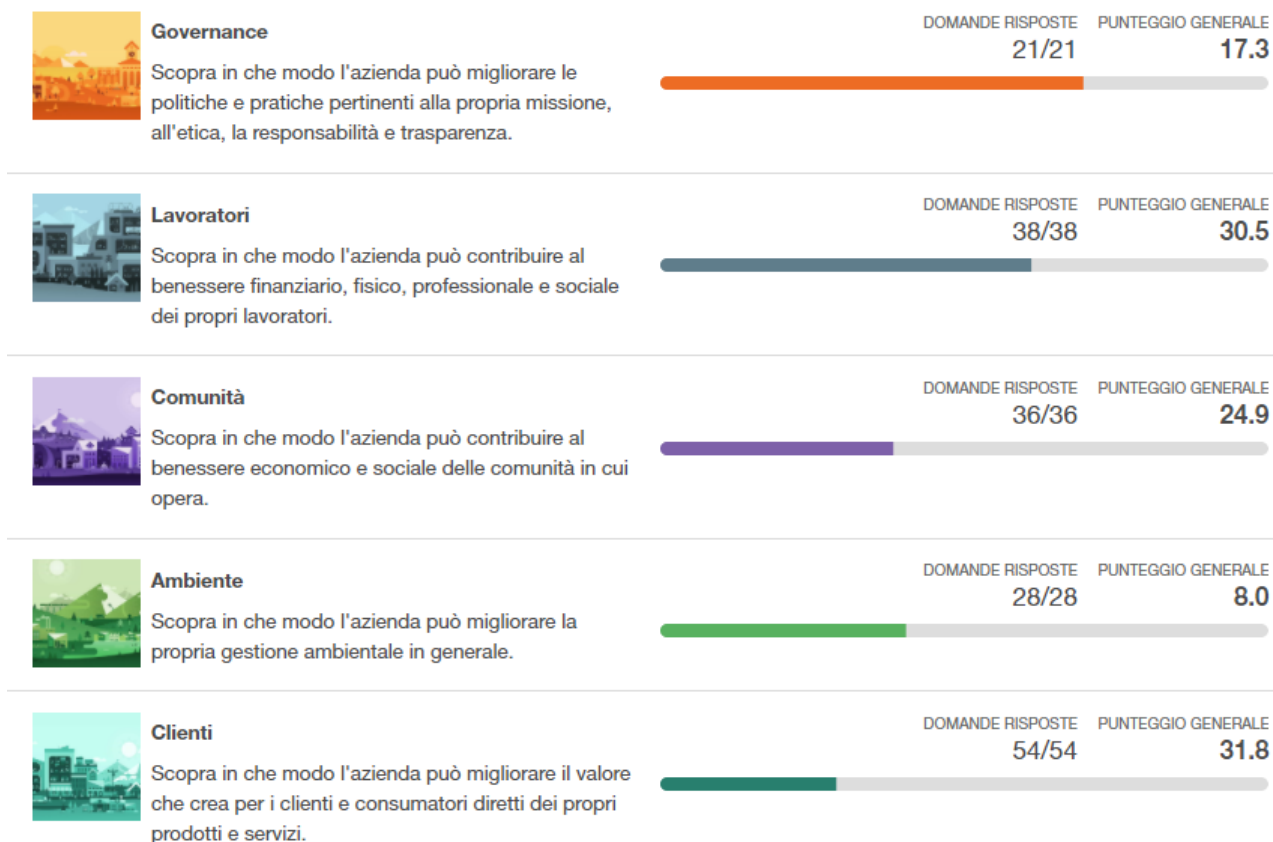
**Governance**
Scopra in che modo l'azienda può migliorare le politiche e pratiche pertinenti alla propria missione, all'etica, la responsabilità e trasparenza.

DOMANDE RISPOSTE 21/21
PUNTEGGIO GENERALE 17.3

**Lavoratori**
Scopra in che modo l'azienda può contribuire al benessere finanziario, fisico, professionale e sociale dei propri lavoratori.

DOMANDE RISPOSTE 38/38
PUNTEGGIO GENERALE 30.5

**Comunità**
Scopra in che modo l'azienda può contribuire al benessere economico e sociale delle comunità in cui opera.

DOMANDE RISPOSTE 36/36
PUNTEGGIO GENERALE 24.9

**Ambiente**
Scopra in che modo l'azienda può migliorare la propria gestione ambientale in generale.

DOMANDE RISPOSTE 28/28
PUNTEGGIO GENERALE 8.0

**Clienti**
Scopra in che modo l'azienda può migliorare il valore che crea per i clienti e consumatori diretti dei propri prodotti e servizi.

DOMANDE RISPOSTE 54/54
PUNTEGGIO GENERALE 31.8